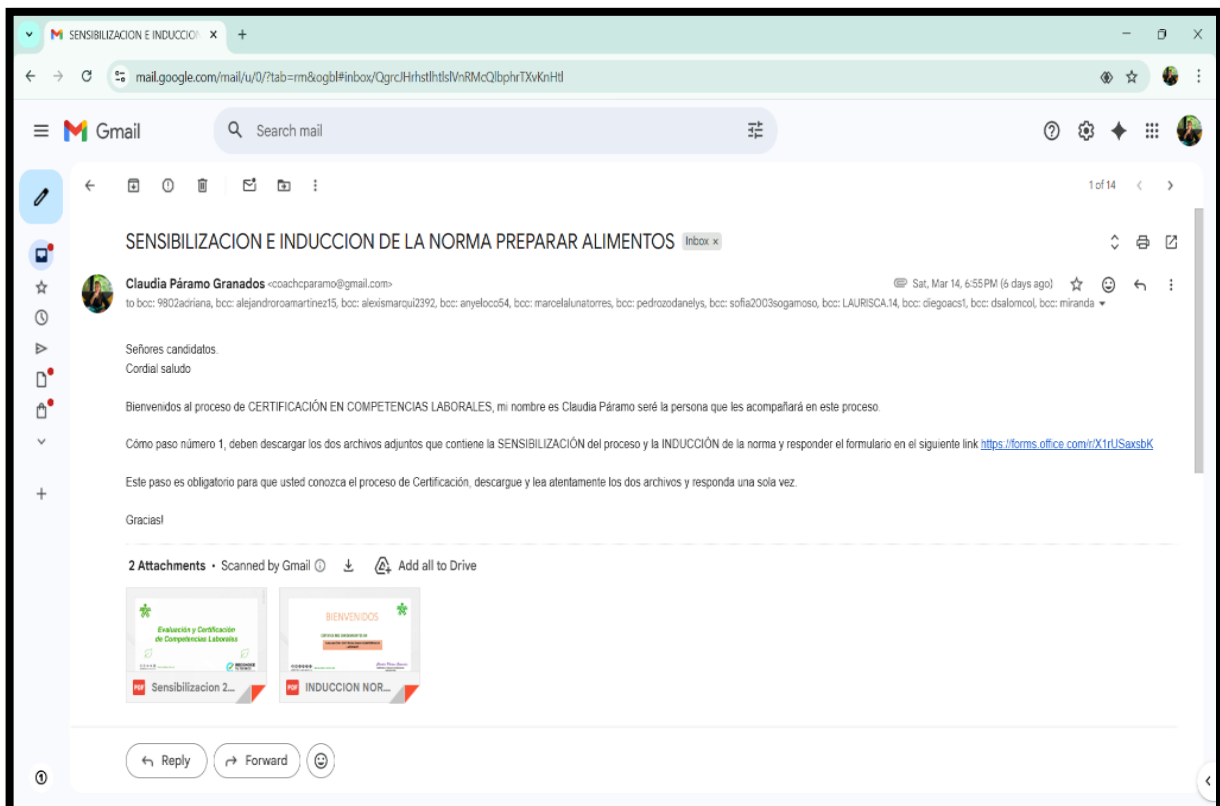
SENSIBILIZACION E INDUCCION ×

mail.google.com/mail/u/0/?tab=rm&ogbl#inbox/QgrcJHrhstlhtlslVnRMcQlbphrTXvKnHtl

Gmail

Search mail

1 of 14

SENSIBILIZACION E INDUCCION DE LA NORMA PREPARAR ALIMENTOS Inbox ×

Claudia Páramo Granados <coachcparamo@gmail.com>

Sat, Mar 14, 6:55 PM (6 days ago)

to bcc: 9802adriana, bcc: alejandroroamartinez15, bcc: alexismarqui2392, bcc: anyeloco54, bcc: marcelalunatorres, bcc: pedrozodanelys, bcc: sofia2003sogamoso, bcc: LAURISCA.14, bcc: diegoacs1, bcc: dsalomcol, bcc: miranda

Señores candidatos.
Cordial saludo

Bienvenidos al proceso de CERTIFICACIÓN EN COMPETENCIAS LABORALES, mi nombre es Claudia Páramo seré la persona que les acompañará en este proceso.

Cómo paso número 1, deben descargar los dos archivos adjuntos que contiene la SENSIBILIZACIÓN del proceso y la INDUCCIÓN de la norma y responder el formulario en el siguiente link https://forms.office.com/r/X1rUSaxsbK

Este paso es obligatorio para que usted conozca el proceso de Certificación, descargue y lea atentamente los dos archivos y responda una sola vez.

Gracias!

2 Attachments • Scanned by Gmail

Add all to Drive

Evaluación y Certificación de Competencias Laborales

Sensibilizacion 2...

BIENVENIDOS

INDUCCION NOR...

Reply

Forward